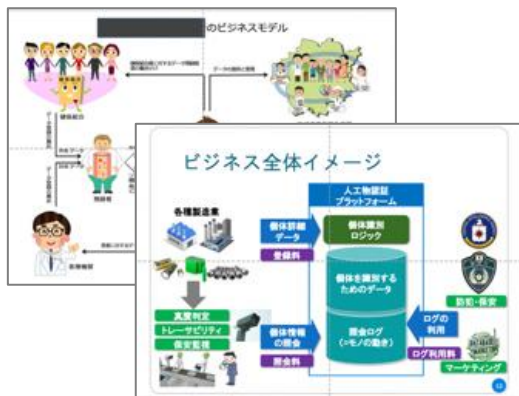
のビジネスモデル

ビジネス全体イメージ

人工物認証プラットフォーム

各種製造業

個体詳細データ

登録料

個体識別ロジック

個体を識別するためのデータ

照会ログ（=モノの動き）

真贋判定

トレーサビリティ

保安監視

個体情報の照会

照会料

ログの利用

ログ利用料

防犯・保安

マーケティング

12